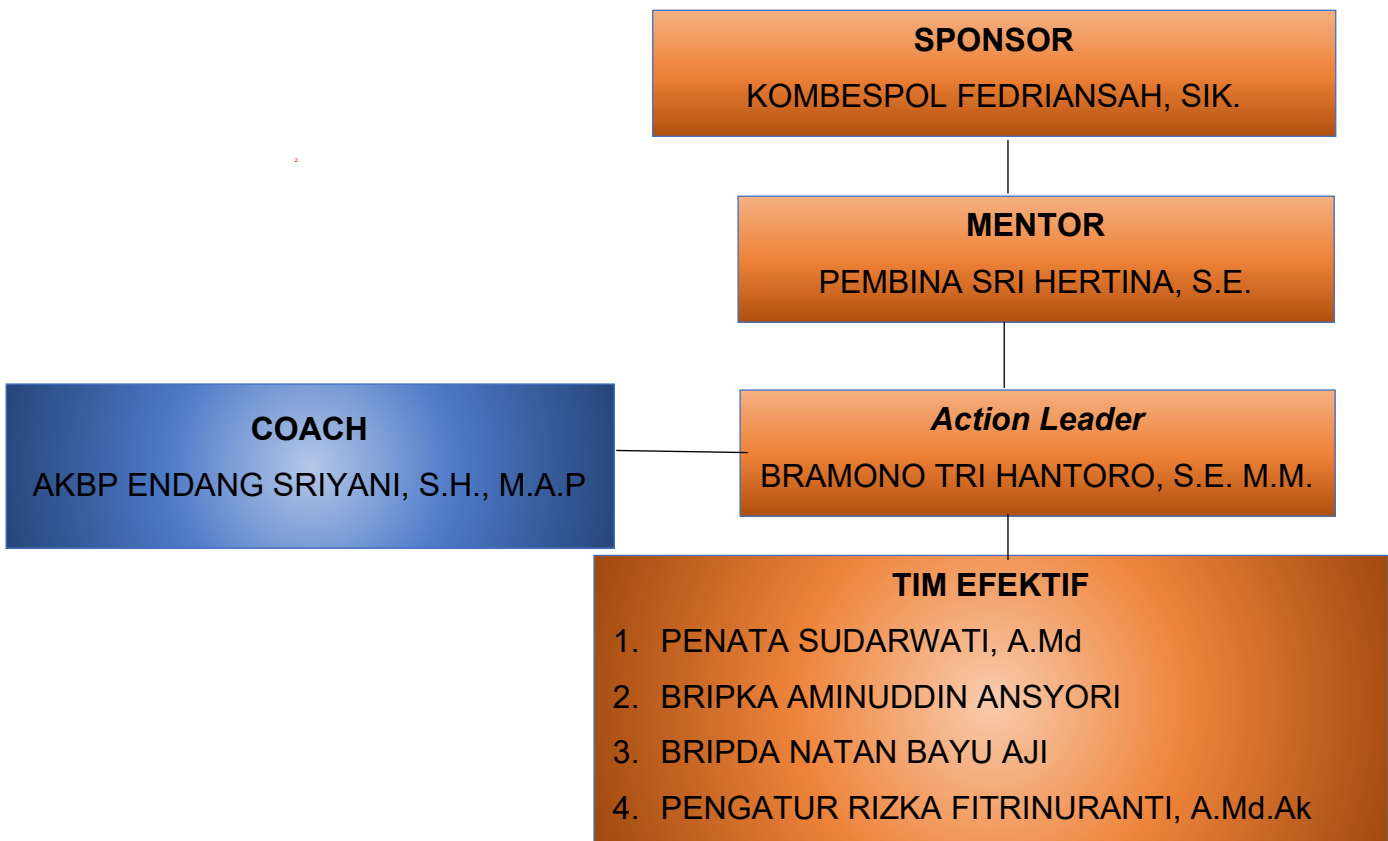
SPONSOR
KOMBESPOL FEDRIANSAH, SIK.

MENTOR
PEMBINA SRI HERTINA, S.E.

COACH
AKBP ENDANG SRIYANI, S.H., M.A.P

*Action Leader*
BRAMONO TRI HANTORO, S.E. M.M.

TIM EFEKTIF
1. PENATA SUDARWATI, A.Md
2. BRIPKA AMINUDDIN ANSYORI
3. BRIPDA NATAN BAYU AJI
4. PENGATUR RIZKA FITRINURANTI, A.Md.Ak